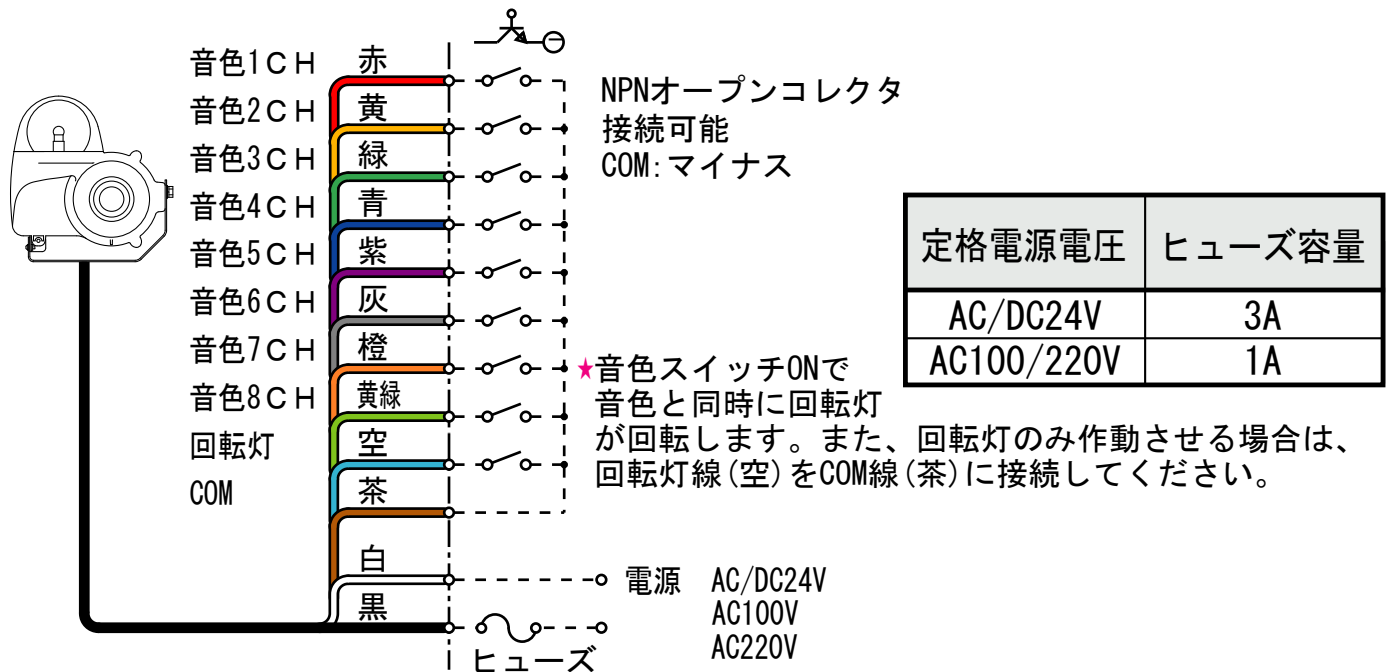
音色1CH
音色2CH
音色3CH
音色4CH
音色5CH
音色6CH
音色7CH
音色8CH
回転灯
COM

赤
黄
緑
青
紫
灰
橙
黄緑
空
茶
白
黒

NPNオープンコレクタ
接続可能
COM:マイナス

| 定格電源電圧 | ヒューズ容量 |
|---|---|
| AC/DC24V | 3A |
| AC100/220V | 1A |

★音色スイッチONで
音色と同時に回転灯
が回転します。また、回転灯のみ作動させる場合は、
回転灯線(空)をCOM線(茶)に接続してください。

電源 AC/DC24V
AC100V
AC220V

ヒューズ